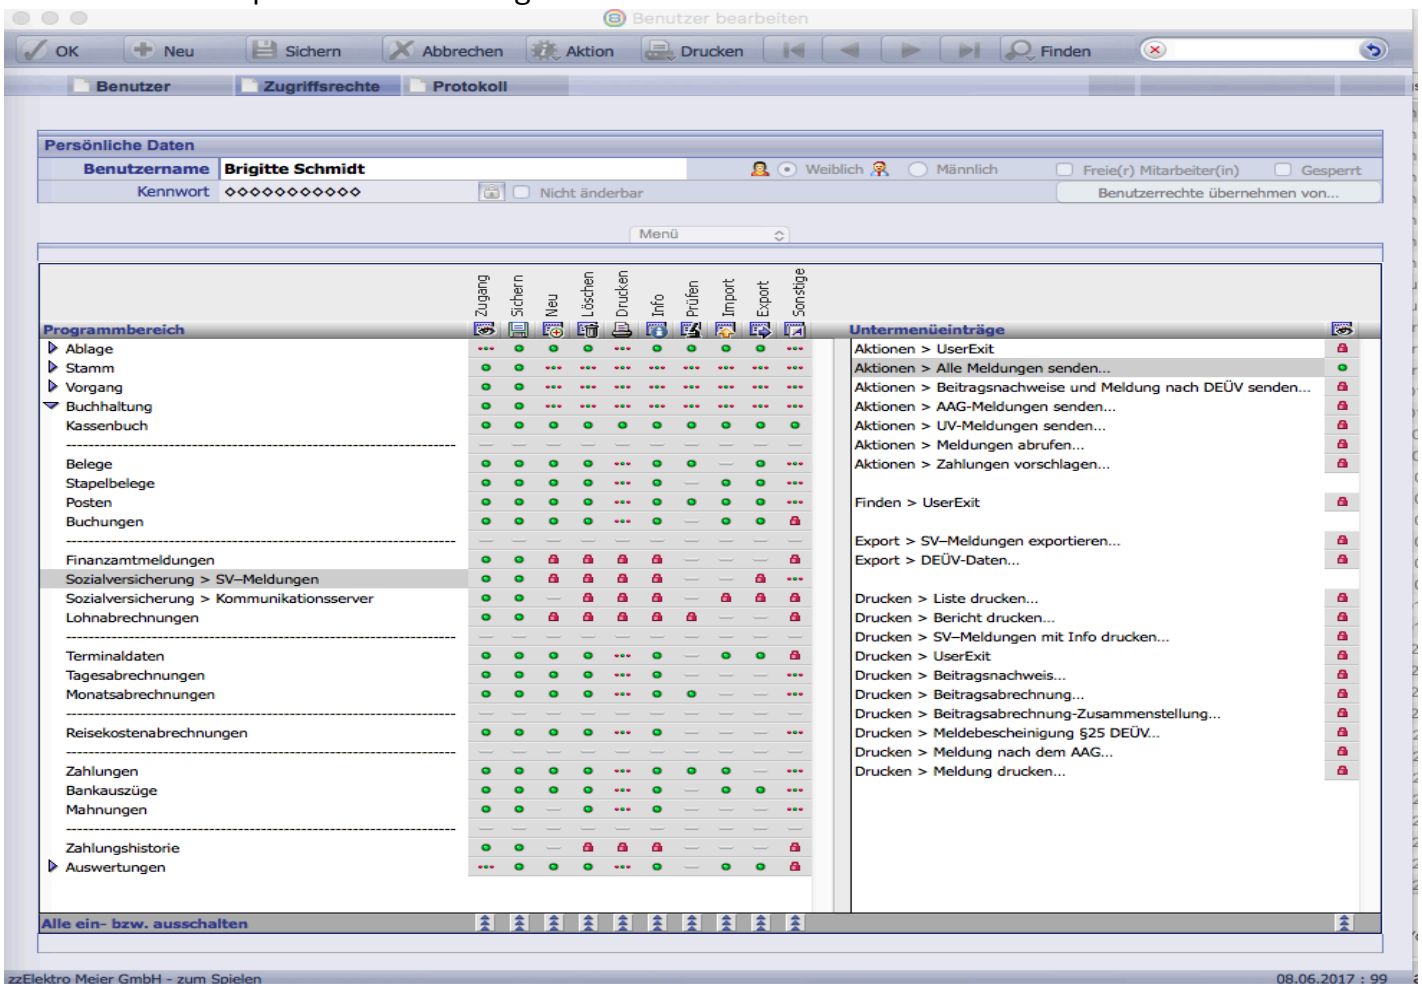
Benutzer bearbeiten

OK Neu Sichern Abbrechen Aktion Drucken Finden

Benutzer Zugriffsrechte Protokoll

Persönliche Daten

Benutzername Brigitte Schmidt Weiblich Männlich Freie(r) Mitarbeiter(in) Gesperrt

Kennwort ◇◇◇◇◇◇◇◇◇◇◇ Nicht änderbar Benutzerrechte übernehmen von...

Menü

Programmbereich Zugang Sichern Neu Löschen Drucken Info Prüfen Import Export Sonstige

Ablage
Stamm
Vorgang
Buchhaltung
Kassenbuch

Belege
Stapelbelege
Posten
Buchungen

Finanzamtmeldungen
Sozialversicherung > SV–Meldungen
Sozialversicherung > Kommunikationsserver
Lohnabrechnungen

Terminaldaten
Tagesabrechnungen
Monatsabrechnungen

Reisekostenabrechnungen

Zahlungen
Bankauszüge
Mahnungen

Zahlungshistorie
Auswertungen

Untermenüeinträge

Aktionen > UserExit
Aktionen > Alle Meldungen senden...
Aktionen > Beitragsnachweise und Meldung nach DEÜV senden...
Aktionen > AAG-Meldungen senden...
Aktionen > UV-Meldungen senden...
Aktionen > Meldungen abrufen...
Aktionen > Zahlungen vorschlagen...

Finden > UserExit

Export > SV–Meldungen exportieren...
Export > DEÜV-Daten...

Drucken > Liste drucken...
Drucken > Bericht drucken...
Drucken > SV–Meldungen mit Info drucken...
Drucken > UserExit
Drucken > Beitragsnachweis...
Drucken > Beitragsabrechnung...
Drucken > Beitragsabrechnung-Zusammenstellung...
Drucken > Meldebescheinigung §25 DEÜV...
Drucken > Meldung nach dem AAG...
Drucken > Meldung drucken...

Alle ein- bzw. ausschalten

zzElektro Meier GmbH - zum Spielen 08.06.2017 : 99